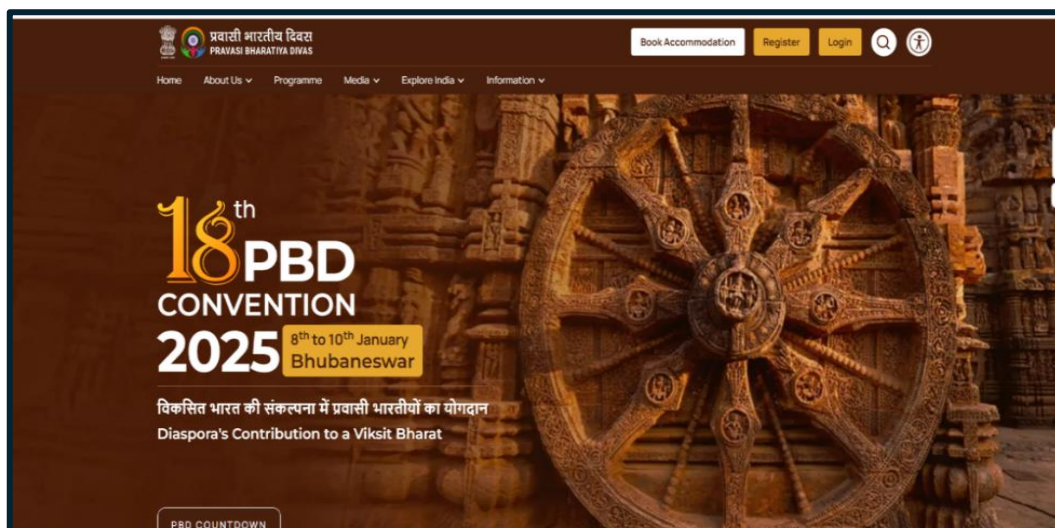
प्रवासी भारतीय दिवस
PRAVASI BHARATIYA DIVAS

Book Accommodation Register Login

Home About Us Programme Media Explore India Information

$18^{th}$ PBD CONVENTION 2025 $8^{th}$ to $10^{th}$ January Bhubaneswar

विकसित भारत की संकल्पना में प्रवासी भारतीयों का योगदान
Diaspora's Contribution to a Viksit Bharat

PBD COUNTDOWN